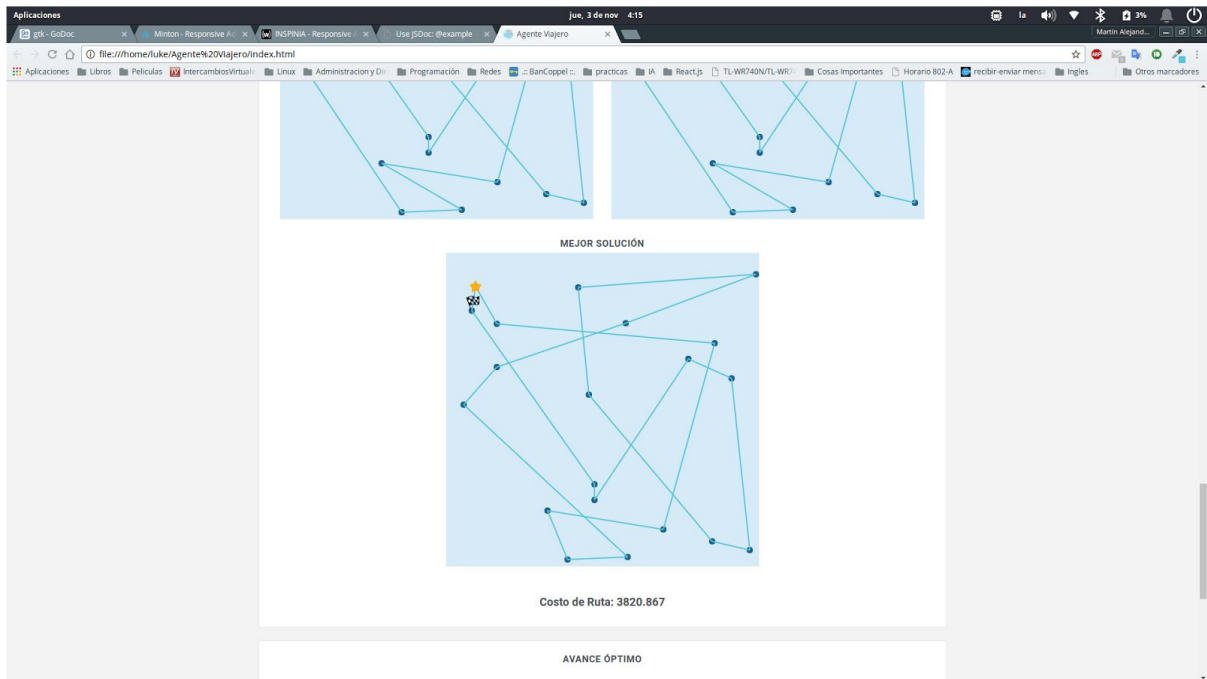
Aplicaciones    jue, 3 de nov 4:15    la    3%

gtk - GoDoc    Minton - Responsive Ad    INSPINIA - Responsive    Use JSDoc: @example    Agente Viajero    Martin Alejand...

file:///home/luke/Agente%20Viajero/index.html

Aplicaciones    Libros    Peliculas    IntercambiosVirtuale    Linux    Administracion y Di    Programación    Redes    .:: BanCoppel ::.    practicas    IA    React.js    TL-WR740N/TL-WR7    Cosas Importantes    Horario 802-A    recibir-enviar mensa    Ingles    Otros marcadores

MEJOR SOLUCIÓN

Costo de Ruta: 3820.867

AVANCE ÓPTIMO